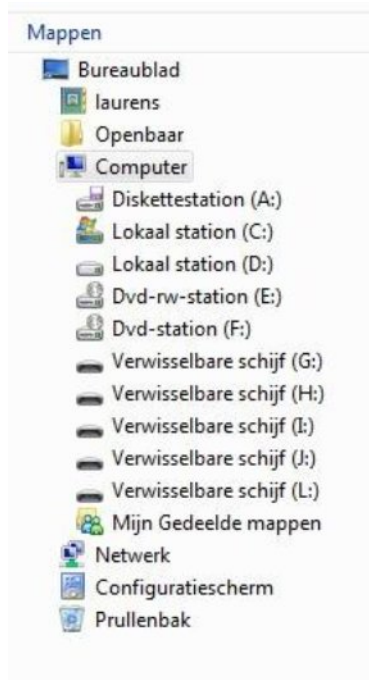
Mappen

Bureaublad
laurens
Openbaar
Computer
Diskettestation (A:)
Lokaal station (C:)
Lokaal station (D:)
Dvd-rw-station (E:)
Dvd-station (F:)
Verwisselbare schijf (G:)
Verwisselbare schijf (H:)
Verwisselbare schijf (I:)
Verwisselbare schijf (J:)
Verwisselbare schijf (L:)
Mijn Gedeelde mappen
Netwerk
Configuratiescherm
Prullenbak